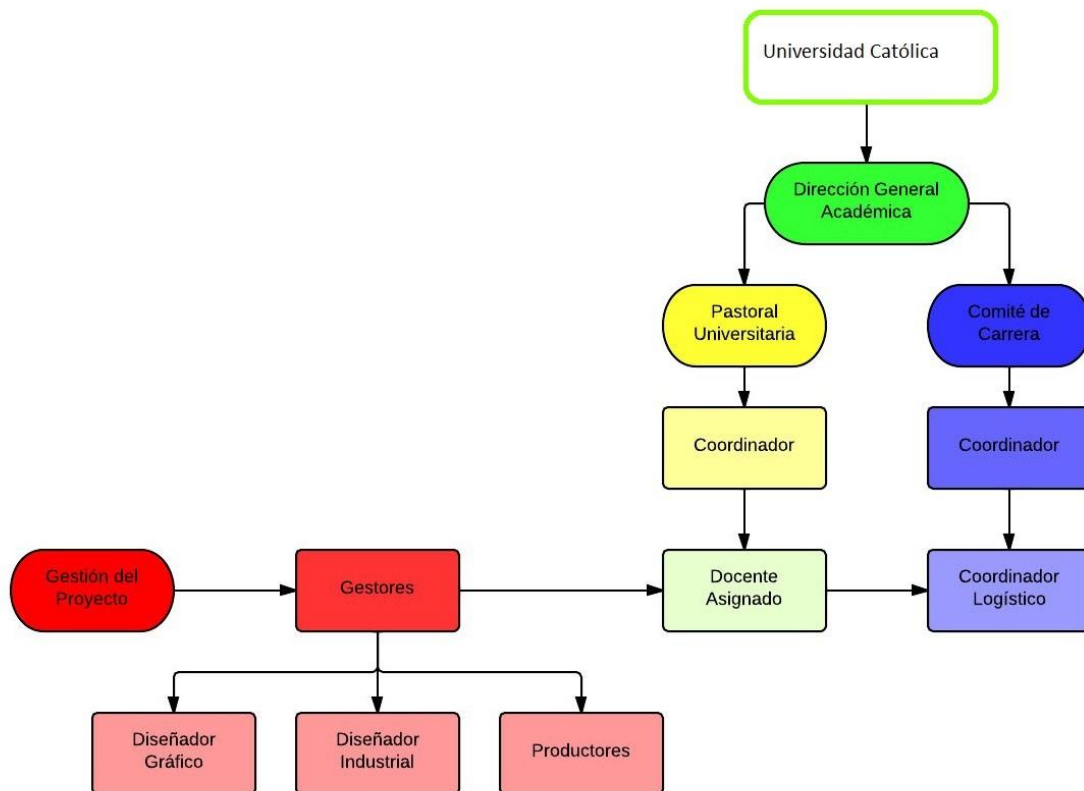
Universidad Católica

Dirección General Académica

Pastoral Universitaria

Comité de Carrera

Coordinador

Coordinador

Gestión del Proyecto

Gestores

Docente Asignado

Coordinador Logístico

Diseñador Gráfico

Diseñador Industrial

Productores